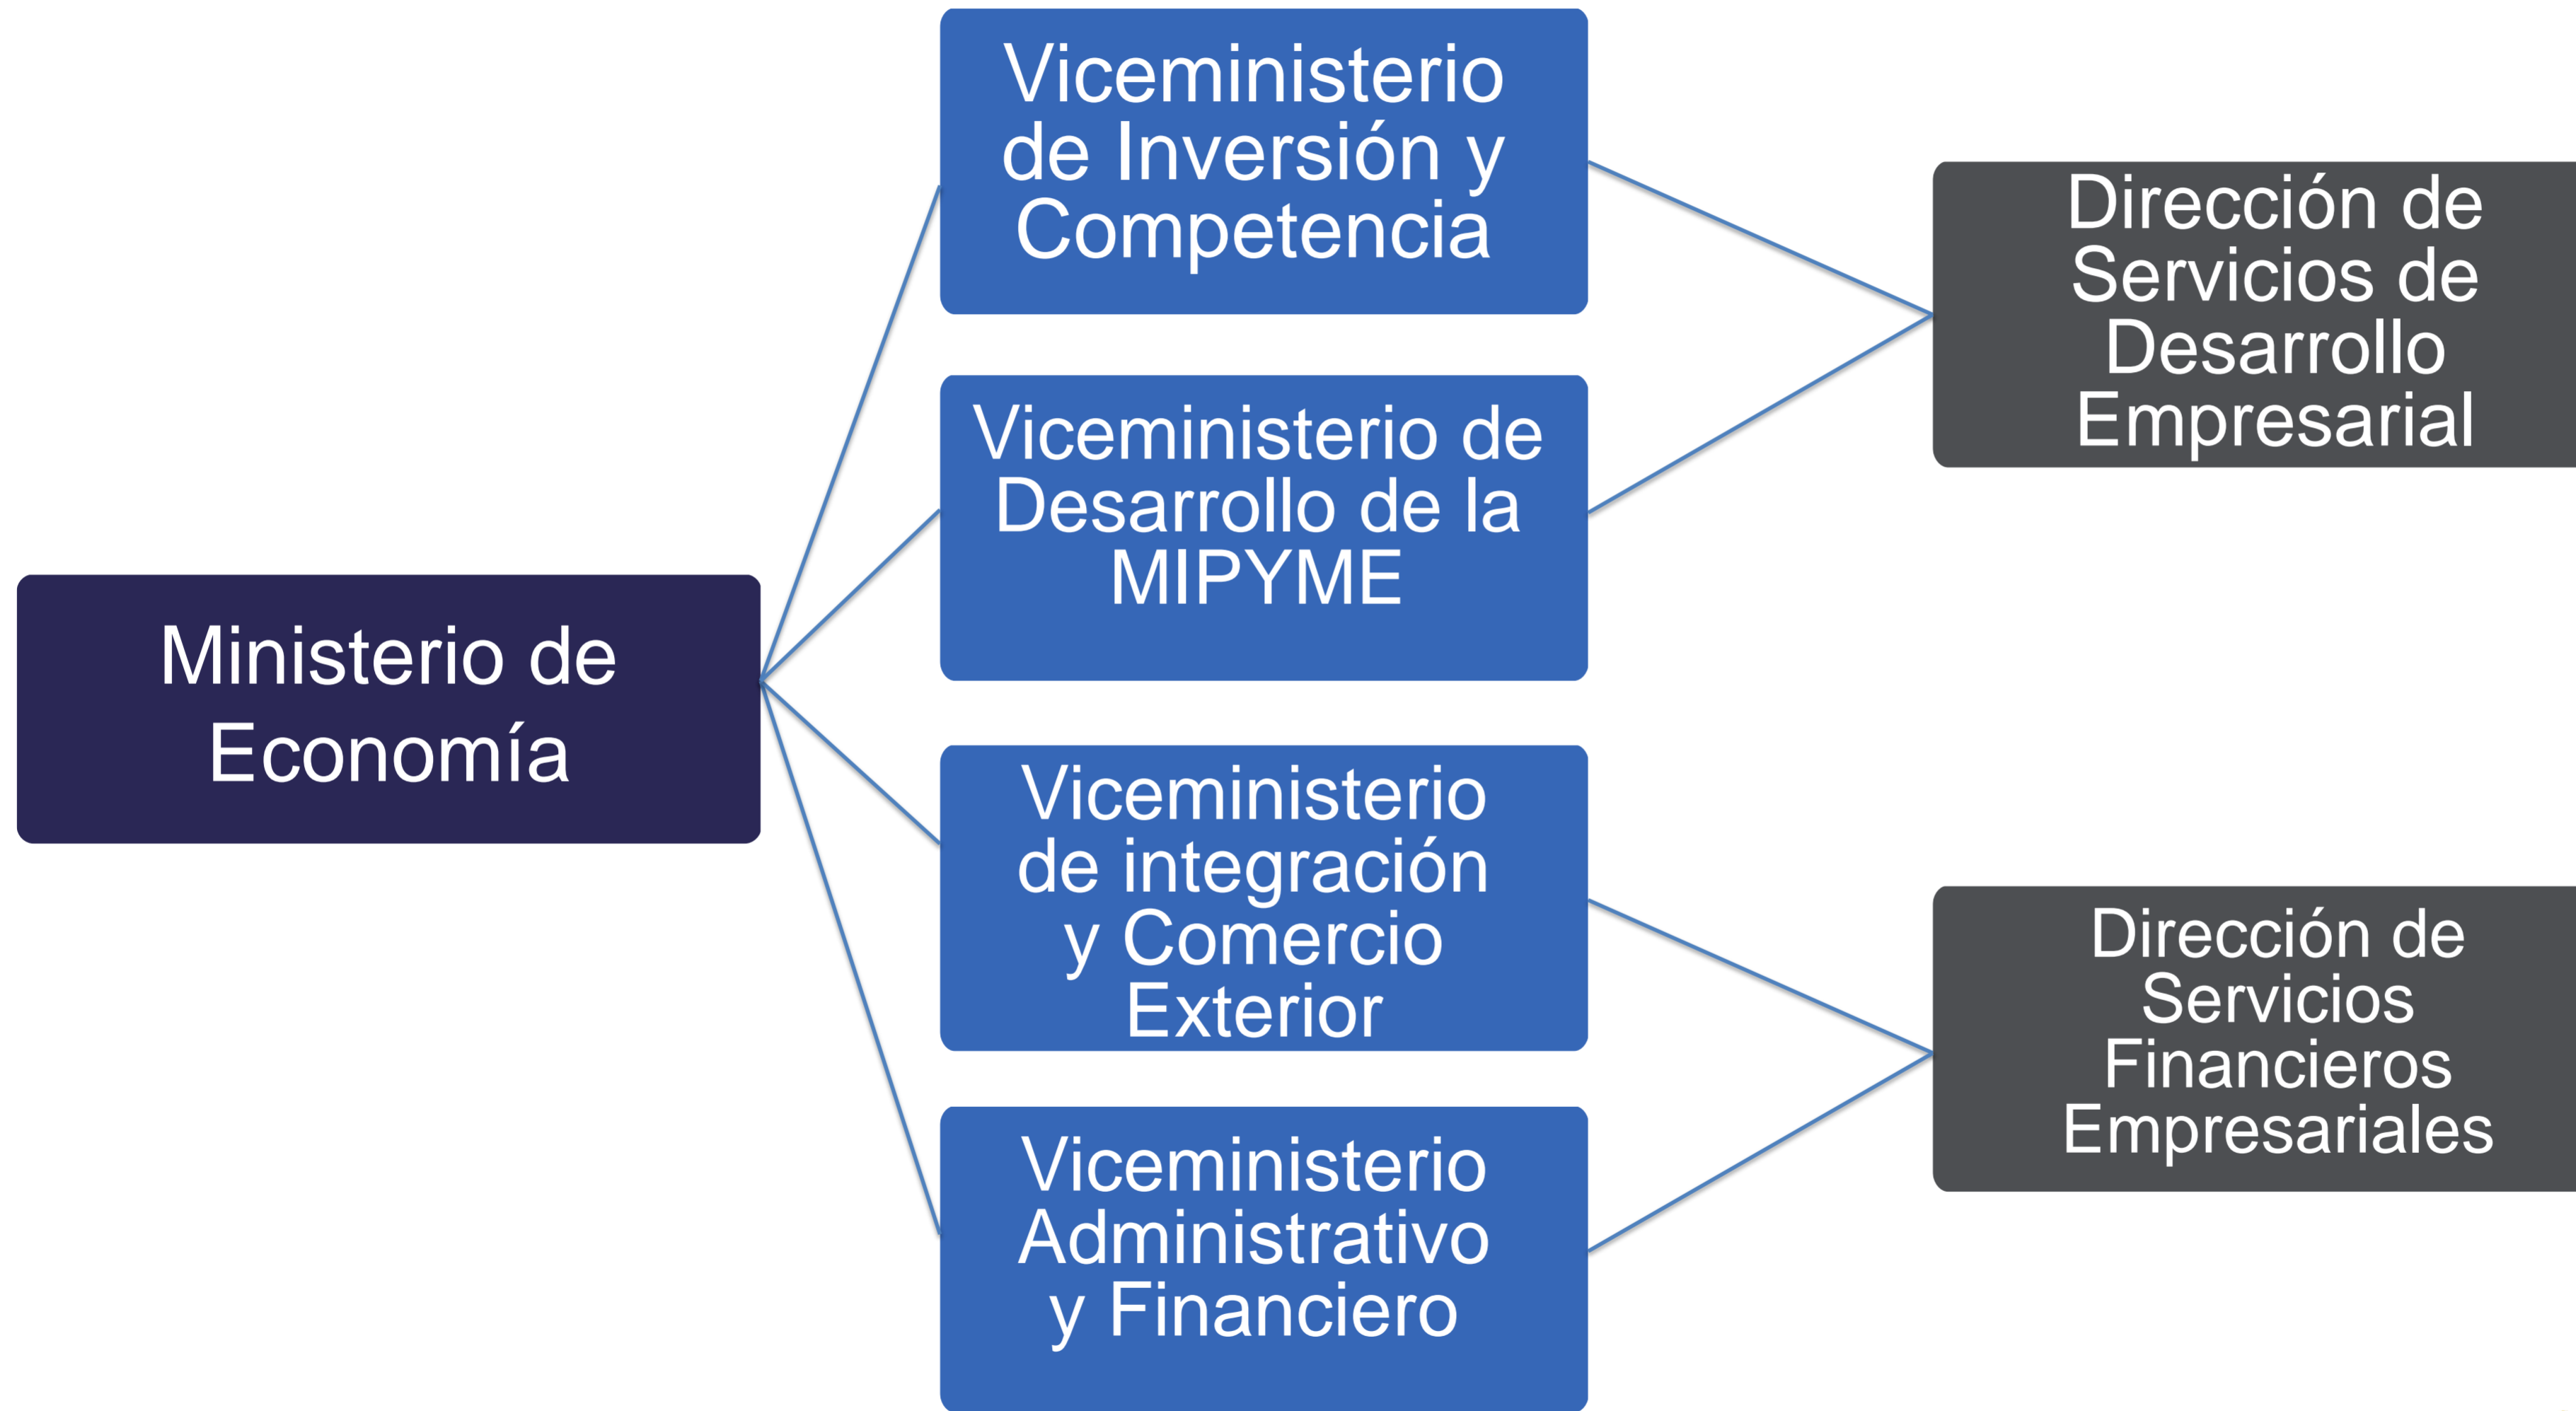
Ministerio de Economía

Viceministerio de Inversión y Competencia

Viceministerio de Desarrollo de la MIPYME

Viceministerio de integración y Comercio Exterior

Viceministerio Administrativo y Financiero

Dirección de Servicios de Desarrollo Empresarial

Dirección de Servicios Financieros Empresariales